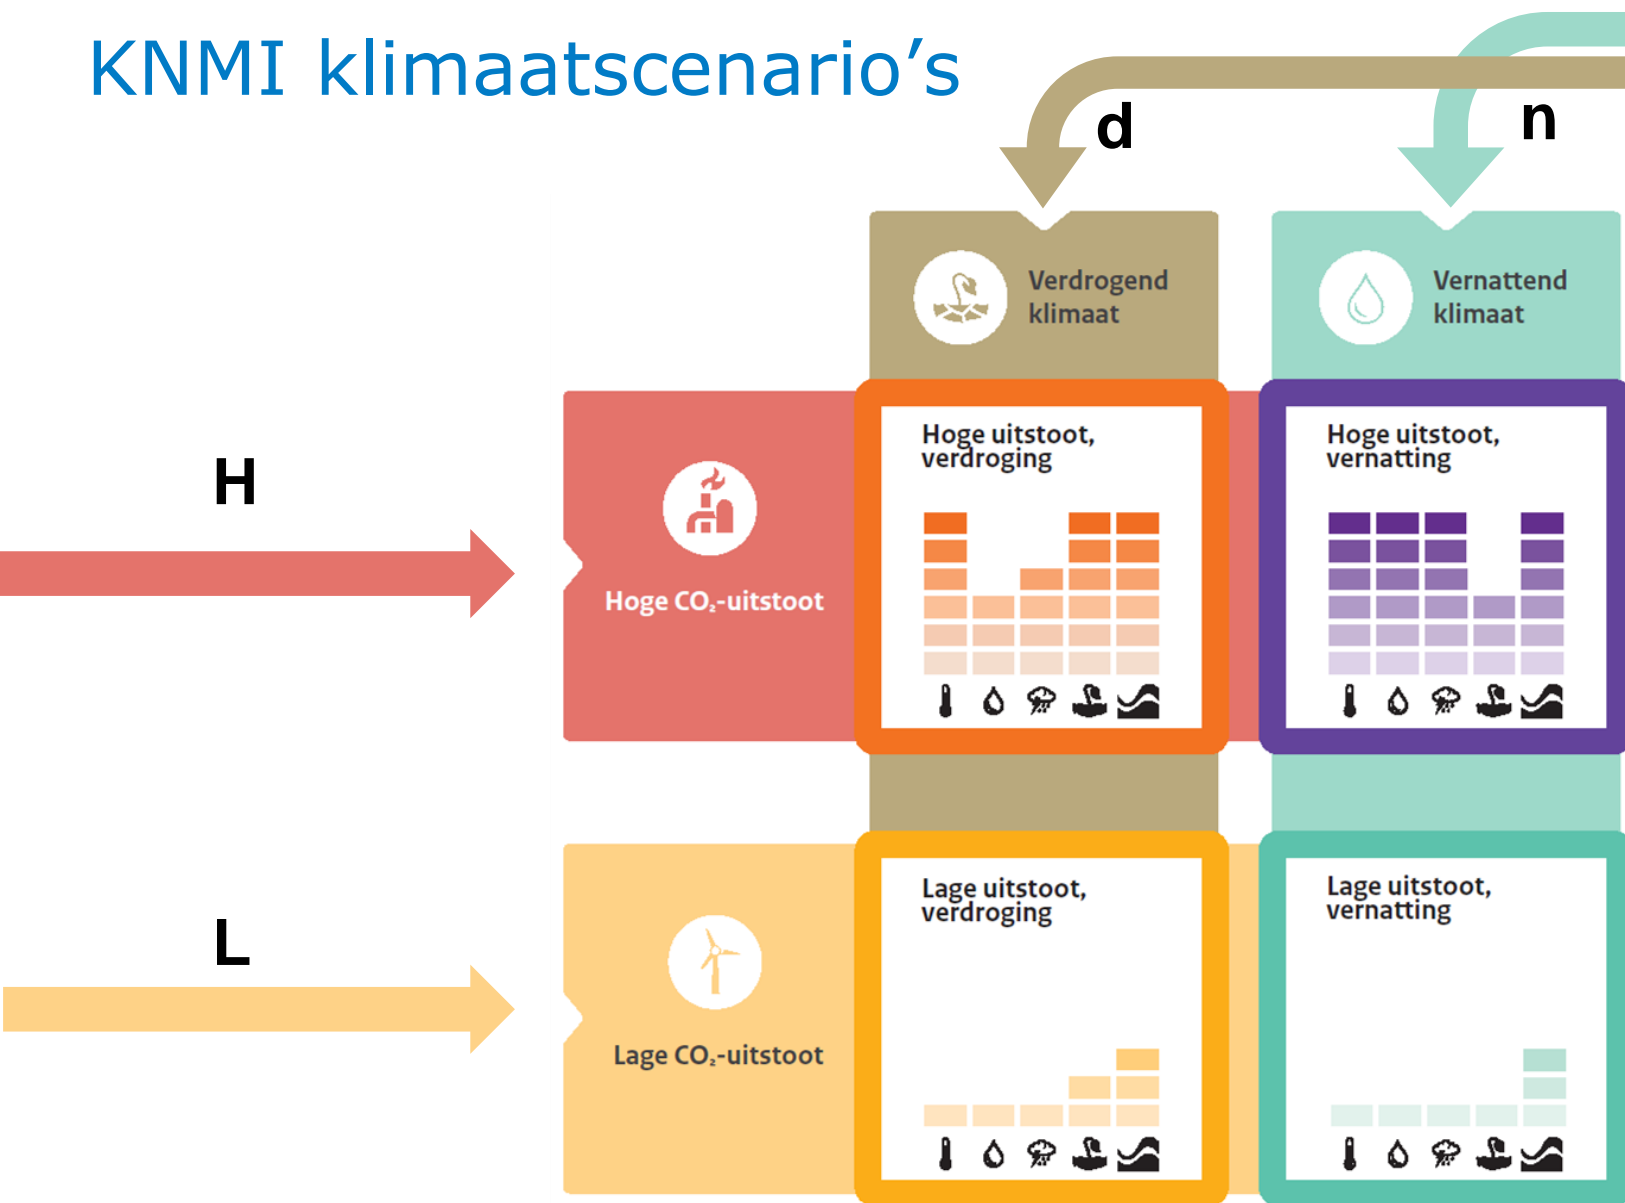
KNMI klimaatscenario's

d

n

Verdrogend klimaat

Vernattend klimaat

H

Hoge $CO_2$-uitstoot

Hoge uitstoot, verdroging

Hoge uitstoot, vernatting

L

Lage $CO_2$-uitstoot

Lage uitstoot, verdroging

Lage uitstoot, vernatting